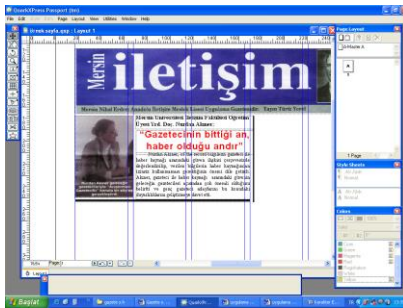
QuarkXPress Passport (tm)

File Edit Style Item Page Layout View Utilities Window Help

örnek sayfa.qxp : Layout 1

Page Layout

A-Master A

Mersin iletişim

Mersin Nihal Erdem Anadolu İletişim Meslek Lisesi Uygulama Gazetesidir. Yayın Türü Yerel

Mersin Üniversitesi İletişim Fakültesi Öğretim Üyesi Yrd. Doç. Nurhan Akmeşe

"Gazetecinin bittiği an, haber olduğu andır"

1 Page

Style Sheets

Colors

Başlat

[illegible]